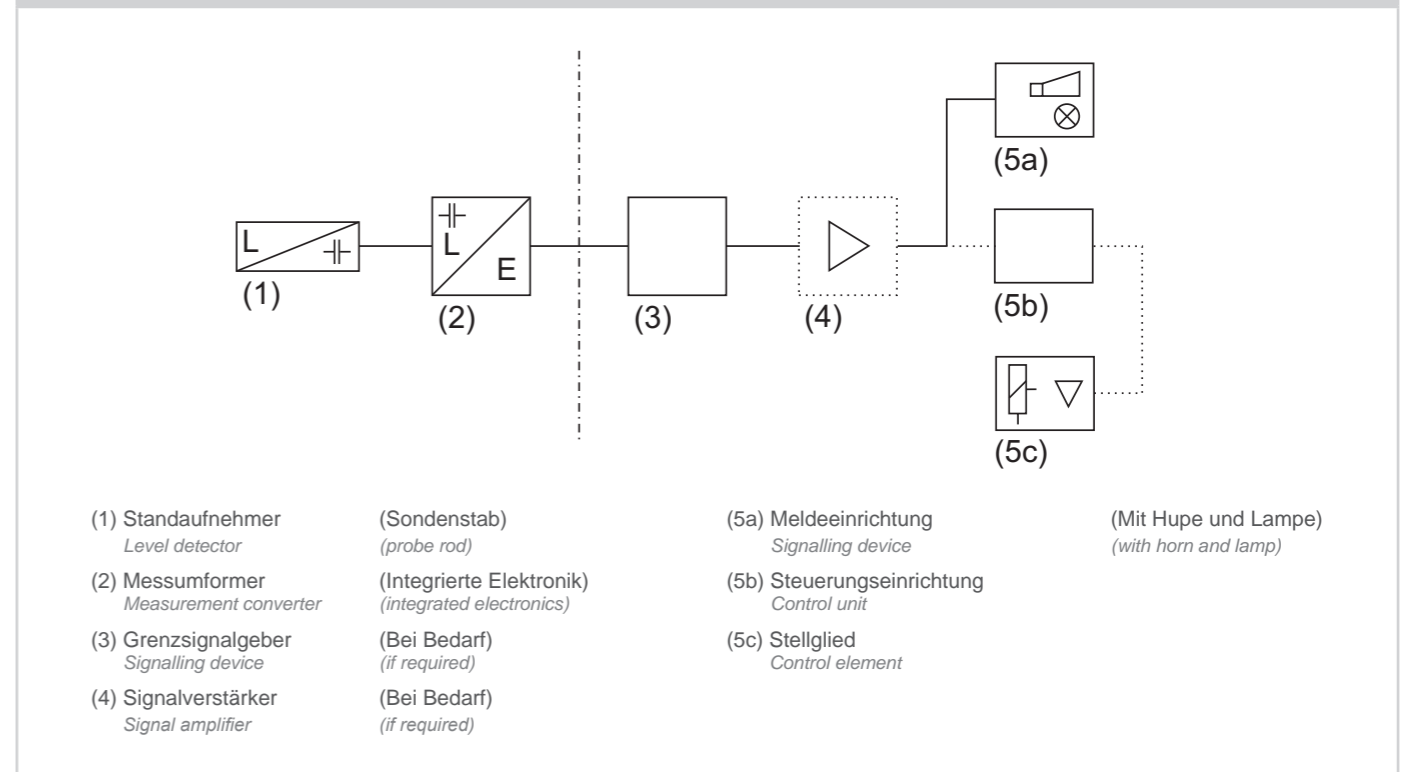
(5a)

L

L

E

(1)

(2)

(3)

(4)

(5b)

(5c)

(1) Standaufnehmer
Level detector

(Sondenstab)
(probe rod)

(2) Messumformer
Measurement converter

(Integrierte Elektronik)
(integrated electronics)

(3) Grenzsignalgeber
Signalling device

(Bei Bedarf)
(if required)

(4) Signalverstärker
Signal amplifier

(Bei Bedarf)
(if required)

(5a) Meldeeinrichtung
Signalling device

(Mit Hupe und Lampe)
(with horn and lamp)

(5b) Steuerungseinrichtung
Control unit

(5c) Stellglied
Control element